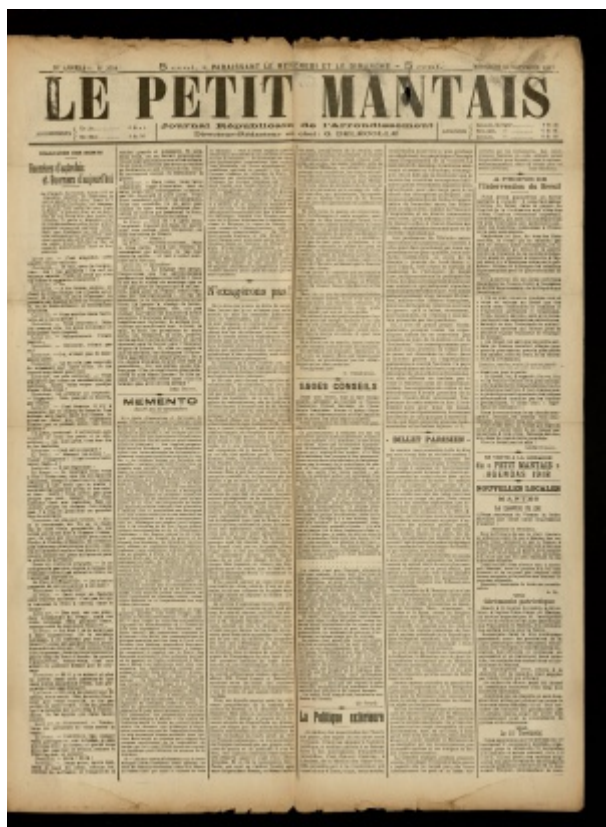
LE PETIT MANTAIS

5 cent. PARAISSANT LE MERCREDI ET LE SAMEDI 5 cent.

Journal Républicain de l'Arrondissement

Directeur-Rédacteur en chef : G. DELBOULLE

Hommes d'autrefois et hommes d'aujourd'hui

MEMENTO

N'exagérons pas !

SAGES CONSEILS

BILLET PARISIEN

La Politique extérieure

A PROPOS DE l'intervention du Brésil

LE « PETIT MANTAIS » AGENDAS 1918

NOUVELLES LOCALES

MANTES

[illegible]